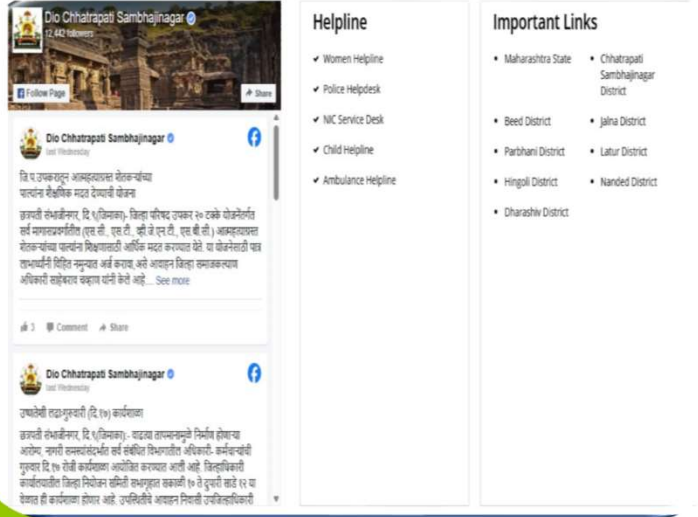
Dio Chhatrapati Sambhajinagar
12,442 followers

Follow Page

Share

Dio Chhatrapati Sambhajinagar
last Wednesday

जि प उपकरातून आत्महत्याग्रस्त शेतकऱ्यांच्या पाल्यांना शैक्षणिक मदत देण्याची योजना

छत्रपती संभाजीनगर, दि ६(जिमाका)- जिल्हा परिषद उपकर २० टक्के योजनेंतर्गत सर्व मागासप्रवर्गातील (एस.सी., एस.टी., व्ही.जे.एन.टी., एस.बी.सी.) आत्महत्याग्रस्त शेतकऱ्यांच्या पाल्यांना शिक्षणासाठी आर्थिक मदत करण्यात येते. या योजनेसाठी पात्र लाभार्थींनी विहित नमुन्यात अर्ज करावा, असे आवाहन जिल्हा समाजकल्याण अधिकारी सहेकराव वक्ताव यांनी केले आहे... See more

3 Comment Share

Dio Chhatrapati Sambhajinagar
last Wednesday

उपाहोसी तह्रा-गुरुवारी (दि.१७) कार्यशाळा

छत्रपती संभाजीनगर, दि ६(जिमाका)- वाढत्या तापमानामुळे निर्माण होणाऱ्या आरोग्य, नागरी समस्यांसंदर्भात सर्व संबंधित विभागातील अधिकारी- कर्मचाऱ्यांची गुरुवार दि १७ रोजी कार्यशाळा आयोजित करण्यात आली आहे. जिल्हाधिकारी कार्यालयातील जिल्हा नियोजन समिती सभागृहात सकाळी १० ते दुपारी साडे १२ या वेळात ही कार्यशाळा होणार आहे. उपस्थितीचे आवाहन निवासी उपजिल्हाधिकारी

Helpline

Women Helpline
Police Helpdesk
NIC Service Desk
Child Helpline
Ambulance Helpline

Important Links

Maharashtra State
Chhatrapati Sambhajinagar District
Beed District
Jalna District
Parbhani District
Latur District
Hingoli District
Nanded District
Dharashiv District